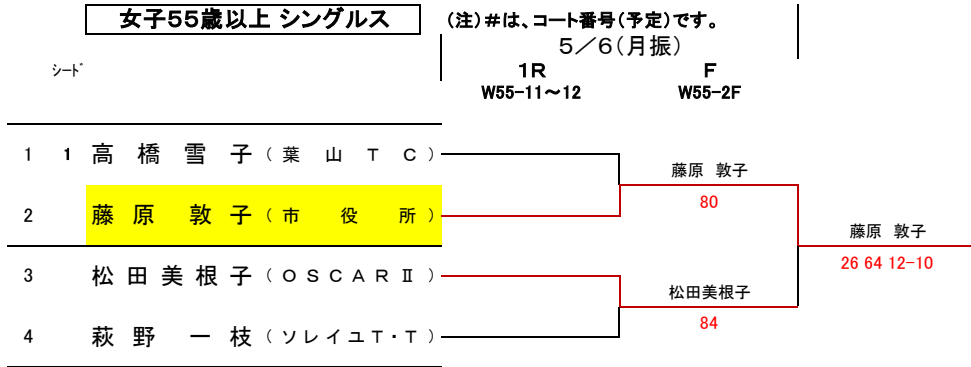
女子55歳以上 シングルス

(注)#は、コート番号(予定)です。

5／6(月振)

ｼｰﾄﾞ

1R
W55-11～12

F
W55-2F

1 1 高 橋 雪 子（葉 山 Ｔ Ｃ）

2 藤 原 敦 子（市 役 所）

3 松 田 美 根 子（ＯＳＣＡＲⅡ）

4 萩 野 一 枝（ソレイユＴ･Ｔ）

藤原 敦子
80

松田美根子
84

藤原 敦子
26 64 12-10